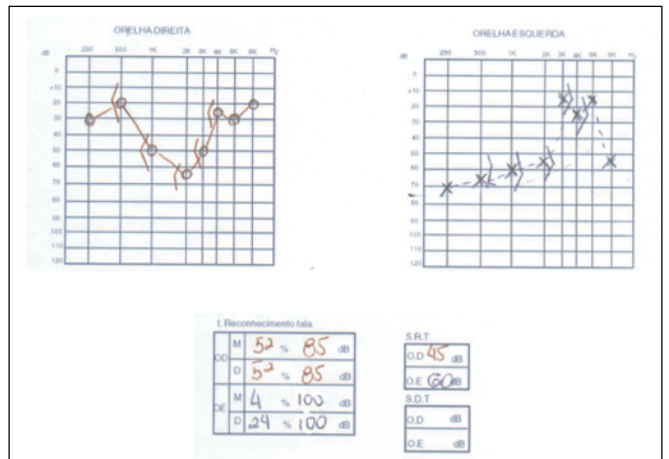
ORELHA DIREITA

dB 250 500 1K 2K 3K 4K 6K 8K Hz

0 +10 20 30 40 50 60 70 80 90 100 110 120

ORELHA ESQUERDA

dB 250 500 1K 2K 3K 4K 6K 8K Hz

0 +10 20 30 40 50 60 70 80 90 100 110 120

I. Reconhecimento fala

| | | | |
|---|---|---|---|
| OD | M | 52 % | 85 dB |
| | D | 52 % | 85 dB |
| OE | M | 4 % | 100 dB |
| | D | 24 % | 100 dB |

S.R.T

O.D 45 dB

O.E 60 dB

S.D.T

O.D dB

O.E dB